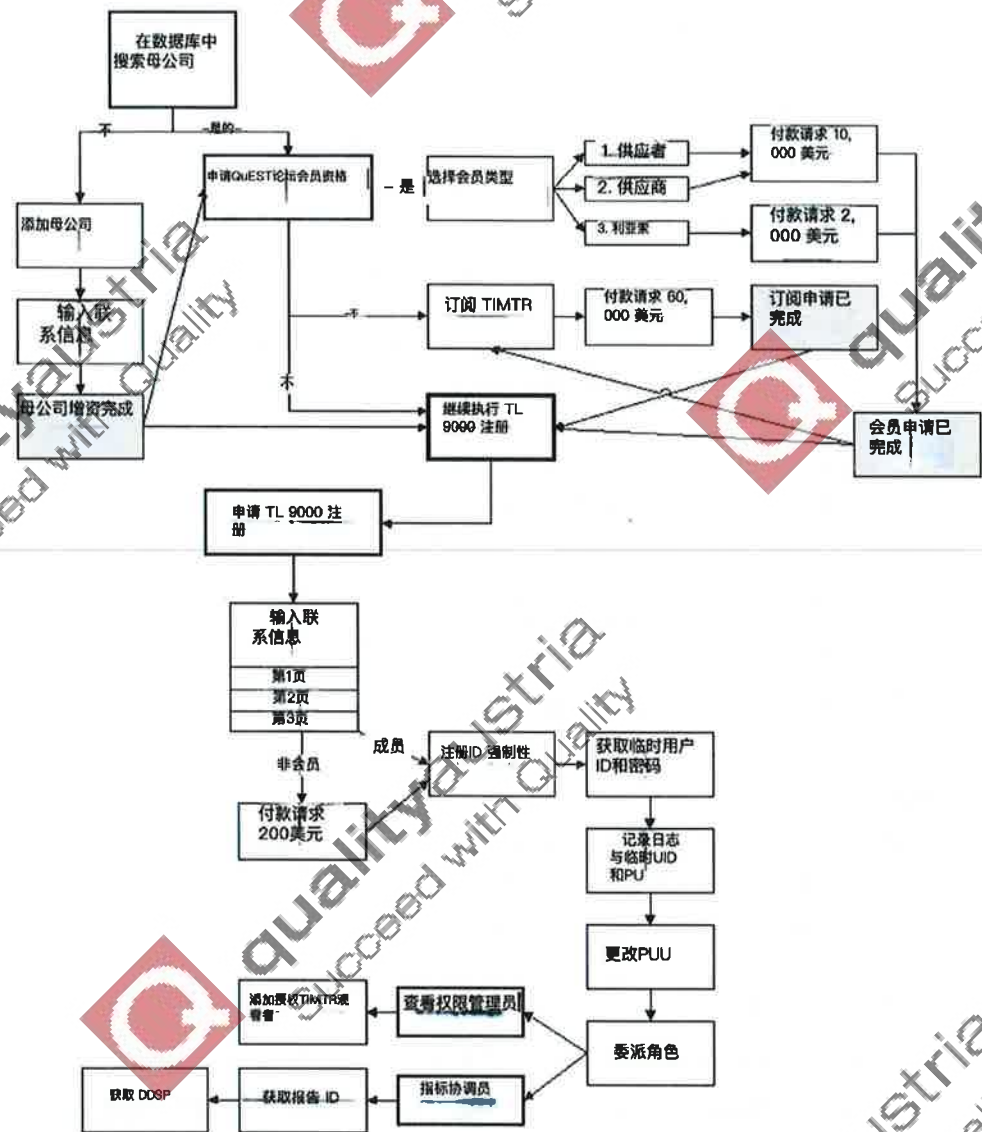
在数据库中搜索母公司

不

-是的-

添加母公司

申请QuEST论坛会员资格

- 是

选择会员类型

1. 供应者

2. 供应商

3. 利益家

付款请求 10,000 美元

付款请求 2,000 美元

输入联系信息

-不

订阅 TIMTR

付款请求 60,000 美元

订阅申请已完成

不

母公司增资完成

继续执行 TL 9000 注册

会员申请已完成

申请 TL 9000 注册

输入联系信息

第1页

第2页

第3页

成员

注册ID 强制性

获取临时用户ID和密码

非会员

付款请求 200美元

记录日志与临时UID和PU

更改PUU

添加授权TIMTR观看者

资源权限管理员

委派角色

获取 DDSP

获取报告 ID

指标协调员

quality austria succeed with quality